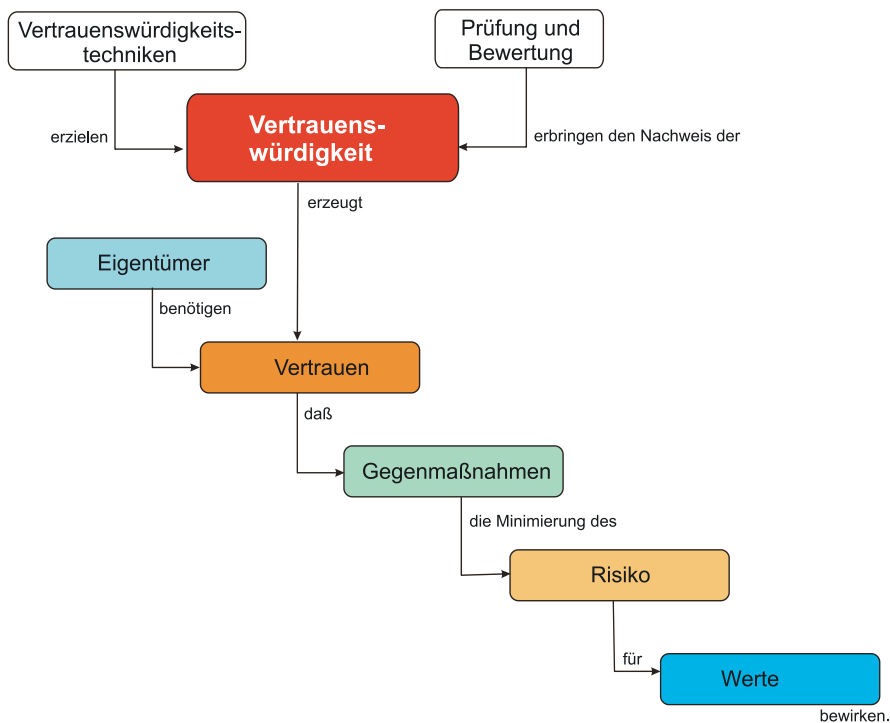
Vertrauenswürdigkeitstechniken

Prüfung und Bewertung

erzielen

Vertrauenswürdigkeit

erbringen den Nachweis der

erzeugt

Eigentümer

benötigen

Vertrauen

daß

Gegenmaßnahmen

die Minimierung des

Risiko

für

Werte

bewirken.